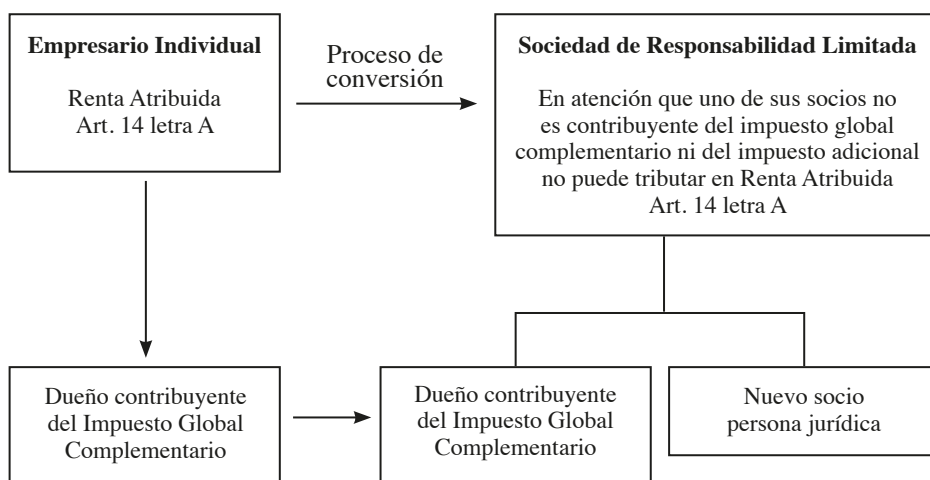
**Empresario Individual**

Renta Atribuida
Art. 14 letra A

Proceso de conversión

**Sociedad de Responsabilidad Limitada**

En atención que uno de sus socios no es contribuyente del impuesto global complementario ni del impuesto adicional no puede tributar en Renta Atribuida Art. 14 letra A

Dueño contribuyente del Impuesto Global Complementario

Dueño contribuyente del Impuesto Global Complementario

Nuevo socio persona jurídica